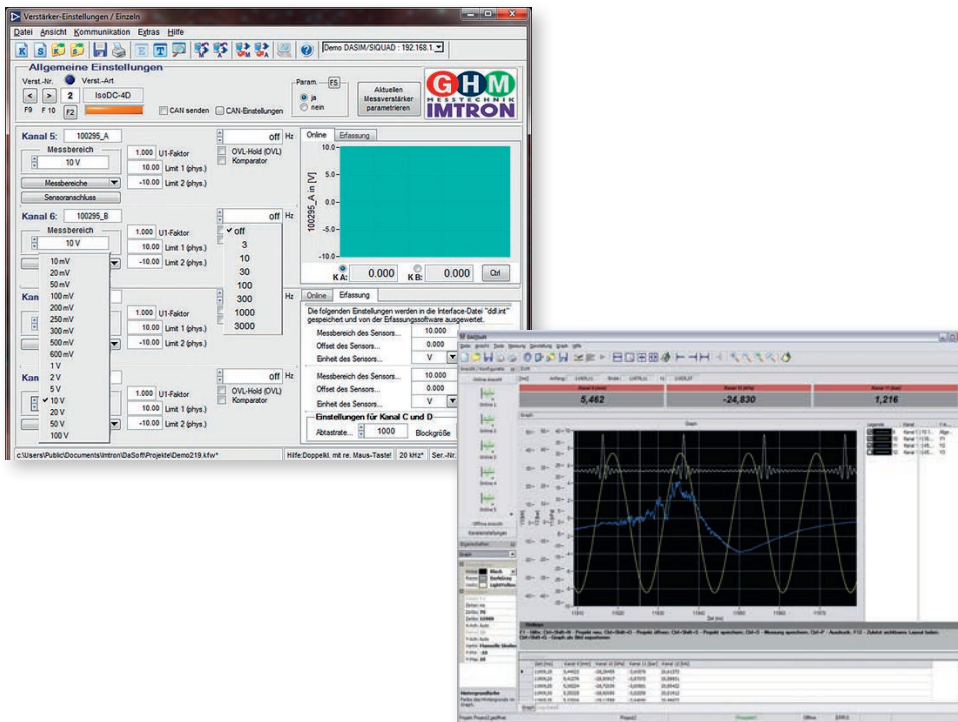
Verstärker-Einstellungen / Einzeln

Datei Ansicht Kommunikation Extras Hilfe

Demo DASIM/SIQUAD : 192.168.1.

Allgemeine Einstellungen

Verst.-Nr. Verst.-Art

2 IsoDC-4D

F9 F10 F2

CAN senden CAN-Einstellungen

Param. F5

ja

nein

Aktuellen Messverstärker parametrieren

GHM MESSTECHNIK IMTRON

Kanal 5: 100295_A

Messbereich

10 V

Messbereiche

Sensoranschluss

1.000 U1-Faktor

10.00 Limit 1 (phys.)

-10.00 Limit 2 (phys.)

off Hz

OVL-Hold (OVL)

Komparator

Online Erfassung

10.0

5.0

0.0

-5.0

-10.0

100295_A in [V]

KA: 0.000 KB: 0.000 Ctrl

Kanal 6: 100295_B

Messbereich

10 V

10 mV
20 mV
50 mV
100 mV
200 mV
250 mV
300 mV
500 mV
600 mV
1 V
2 V
5 V
10 V
20 V
50 V
100 V

1.000 U1-Faktor

10.00 Limit 1 (phys.)

-10.00 Limit 2 (phys.)

off Hz

off
3
10
30
100
300
1000
3000

Kan

1.000 U1-Faktor

10.00 Limit 1 (phys.)

-10.00 Limit 2 (phys.)

Hz

Online Erfassung

Die folgenden Einstellungen werden in die Interface-Datei "ddl.ini" gespeichert und von der Erfassungssoftware ausgewertet.

Messbereich des Sensors... 10.000

Offset des Sensors... 0.000

Einheit des Sensors... V

Kanal 8

1.000 U1-Faktor

10.00 Limit 1 (phys.)

-10.00 Limit 2 (phys.)

off Hz

OVL-Hold (OVL)

Komparator

Messbereich des Sensors... 10.000

Offset des Sensors... 0.000

Einheit des Sensors... V

Einstellungen für Kanal C und D

Abtastrate... 1000 Blockgröße

c:\Users\Public\Documents\Imtron\DaSoft\Projekte\Demo219.kfw*

Hilfe:Doppelkl. mit re. Maus-Taste!

20 kHz*

Ser.-Nr.

5,462

-24,830

1,216

Graph